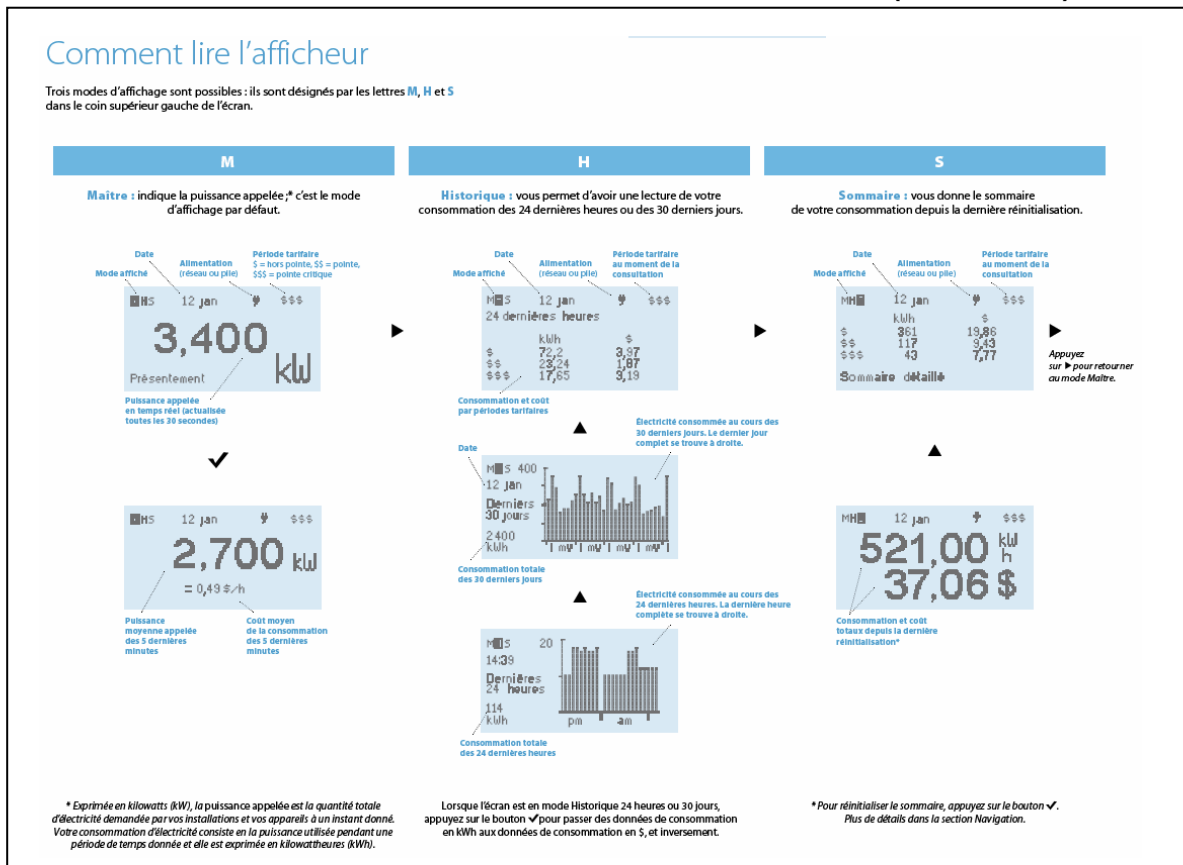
Comment lire l'afficheur

Trois modes d'affichage sont possibles : ils sont désignés par les lettres M, H et S dans le coin supérieur gauche de l'écran.

M

Maître : indique la puissance appelée;* c'est le mode d'affichage par défaut.

Date
Alimentation (réseau ou pile)
Période tarifaire
$ = hors pointe, $$ = pointe, $$$ = pointe critique
Mode affiché

MHS 12 jan $$$
3,400 kW
Présentement

Puissance appelée en temps réel (actualisée toutes les 30 secondes)

✓

MHS 12 jan $$$
2,700 kW
= 0,49 $/h

Puissance moyenne appelée des 5 dernières minutes
Coût moyen de la consommation des 5 dernières minutes

* Exprimée en kilowatts (kW), la puissance appelée est la quantité totale d'électricité demandée par vos installations et vos appareils à un instant donné. Votre consommation d'électricité consiste en la puissance utilisée pendant une période de temps donnée et elle est exprimée en kilowattheures (kWh).

H

Historique : vous permet d'avoir une lecture de votre consommation des 24 dernières heures ou des 30 derniers jours.

Date
Alimentation (réseau ou pile)
Période tarifaire au moment de la consultation
Mode affiché

MHS 12 jan $$$
24 dernières heures
kWh $
$ 72,2 3,97
$$ 23,24 1,87
$$$ 17,65 3,19

Consommation et coût par périodes tarifaires

Date
Électricité consommée au cours des 30 derniers jours. Le dernier jour complet se trouve à droite.

MHS 400
12 jan
Derniers 30 jours
2400 kWh
mv mv mv mv

Consommation totale des 30 derniers jours

Électricité consommée au cours des 24 dernières heures. La dernière heure complète se trouve à droite.

MHS 20
14:39
Dernières 24 heures
114 kWh
pm am

Consommation totale des 24 dernières heures

Lorsque l'écran est en mode Historique 24 heures ou 30 jours, appuyez sur le bouton ✓ pour passer des données de consommation en kWh aux données de consommation en $, et inversement.

S

Sommaire : vous donne le sommaire de votre consommation depuis la dernière réinitialisation.

Date
Alimentation (réseau ou pile)
Période tarifaire au moment de la consultation
Mode affiché

MHS 12 jan $$$
kWh $
$ 361 19,86
$$ 117 9,43
$$$ 43 7,77
Sommaire détaillé

Appuyez sur ▶ pour retourner au mode Maître.

MHS 12 jan $$$
521,00 kWh
37,06 $

Consommation et coût totaux depuis la dernière réinitialisation*

* Pour réinitialiser le sommaire, appuyez sur le bouton ✓. Plus de détails dans la section Navigation.